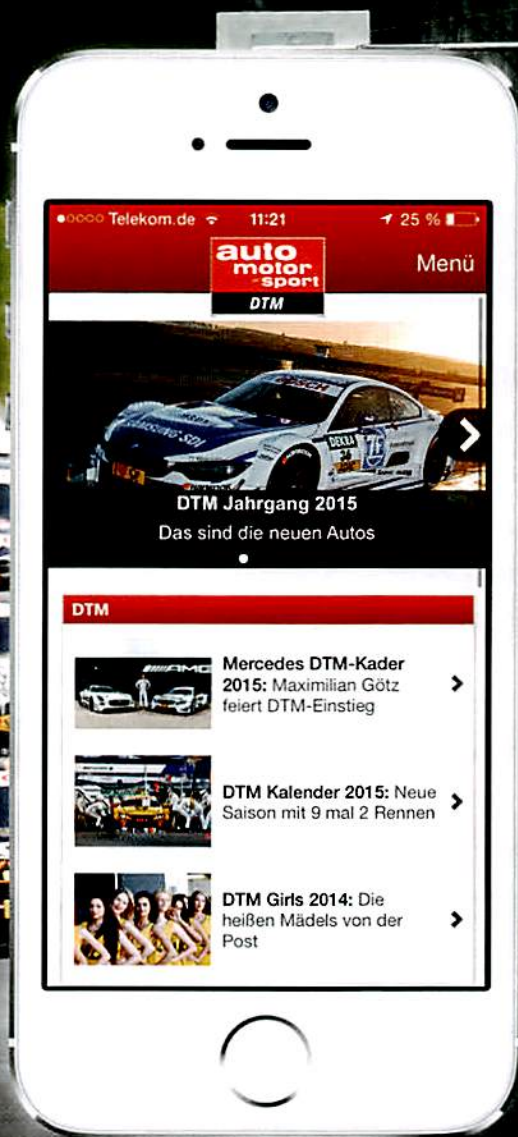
●○○○○ Telekom.de 11:21 25 %

auto motor und sport
DTM

Menü

DTM Jahrgang 2015
Das sind die neuen Autos

DTM

Mercedes DTM-Kader 2015: Maximilian Götz feiert DTM-Einstieg

DTM Kalender 2015: Neue Saison mit 9 mal 2 Rennen

DTM Girls 2014: Die heißen Mädels von der Post